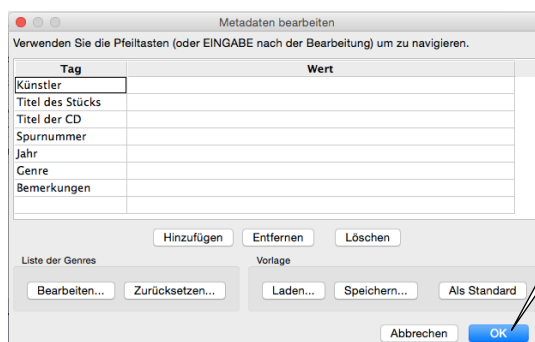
Metadaten bearbeiten

Verwenden Sie die Pfeiltasten (oder EINGABE nach der Bearbeitung) um zu navigieren.

| Tag | Wert |
|---|---|
| Künstler | |
| Titel des Stücks | |
| Titel der CD | |
| Spurnummer | |
| Jahr | |
| Genre | |
| Bemerkungen | |
| | |

Hinzufügen Entfernen Löschen

Liste der Genres

Bearbeiten... Zurücksetzen...

Vorlage

Laden... Speichern... Als Standard

Abbrechen OK